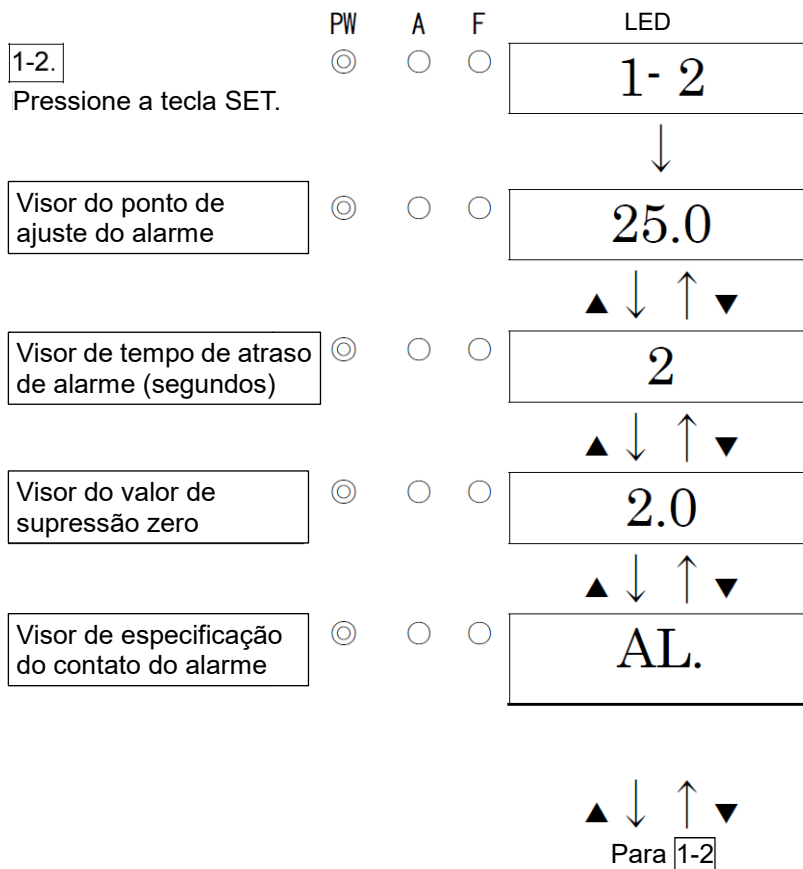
PW A F LED

1-2.
Pressione a tecla SET.

1- 2

↓

Visor do ponto de ajuste do alarme

25.0

▲ ↓ ↑ ▼

Visor de tempo de atraso de alarme (segundos)

2

▲ ↓ ↑ ▼

Visor do valor de supressão zero

2.0

▲ ↓ ↑ ▼

Visor de especificação do contato do alarme

AL.

▲ ↓ ↑ ▼

Para 1-2